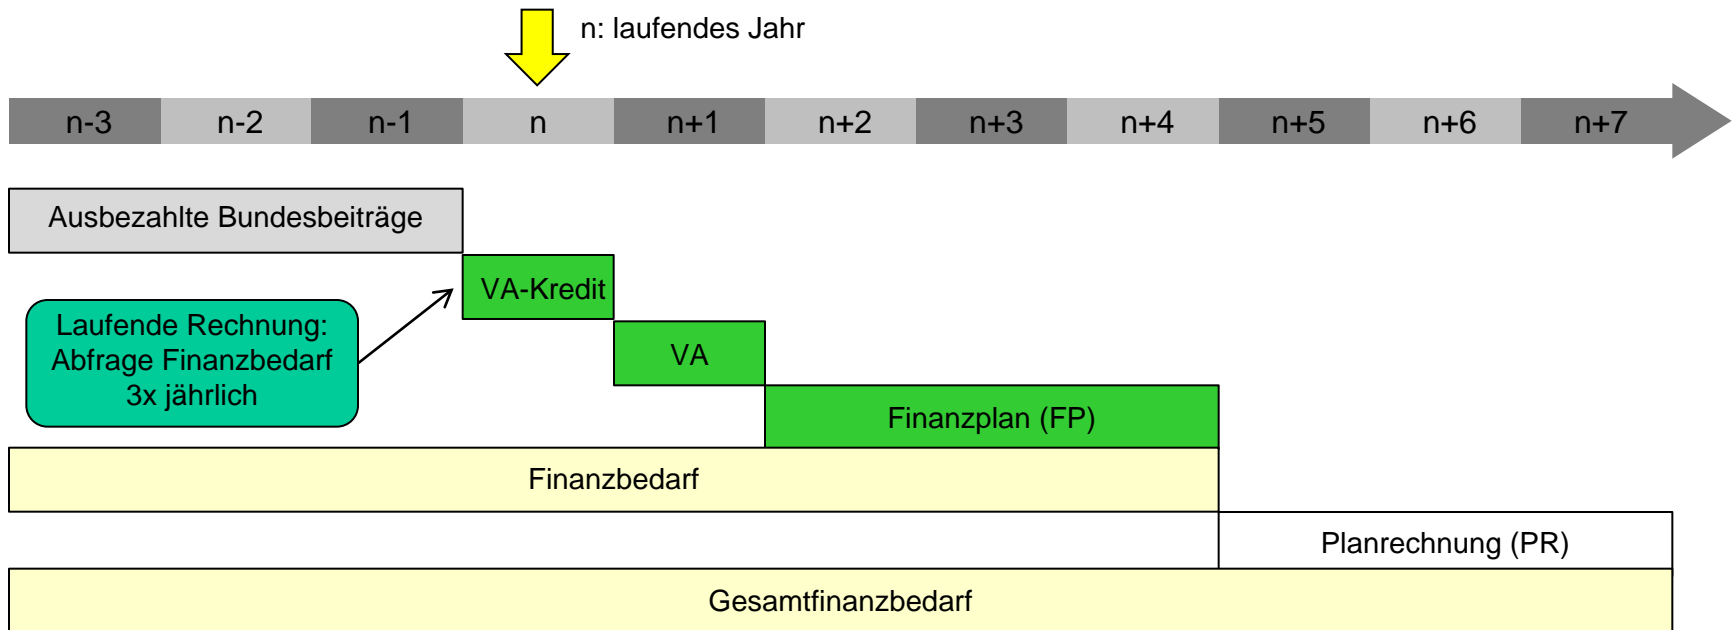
n: laufendes Jahr

n-3 n-2 n-1 n n+1 n+2 n+3 n+4 n+5 n+6 n+7

Ausbezahlte Bundesbeiträge

VA-Kredit

Laufende Rechnung: Abfrage Finanzbedarf 3x jährlich

VA

Finanzplan (FP)

Finanzbedarf

Planrechnung (PR)

Gesamtfinanzbedarf